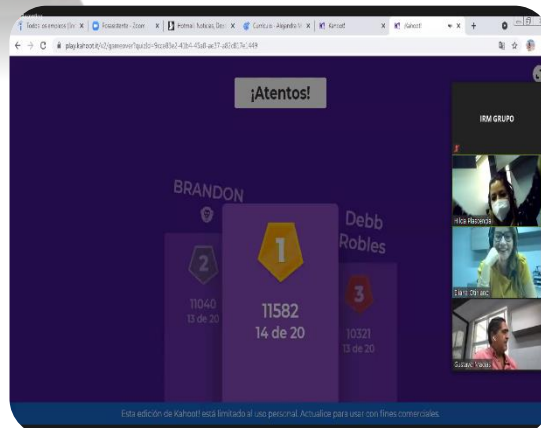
Todos os empleos (Sn | Fosasterra - Zoom | Hotmail, Noticias, Dest | Currículo - Alejandro M | Kahoot! | Kahoot!

play.kahoot.it/v2/gameover?quizId=9cce83e2-43b4-45a8-ae37-a82d07e7a449

¡Atentos!

BRANDON

2
11040
13 de 20

1
11582
14 de 20

Debb Robles

3
10321
13 de 20

IRM GRUPO

Hilda Plascencia

Diana Olivares

Gustavo Vaidas

Esta edición de Kahoot! está limitado al uso personal. Actualice para usar con fines comerciales.